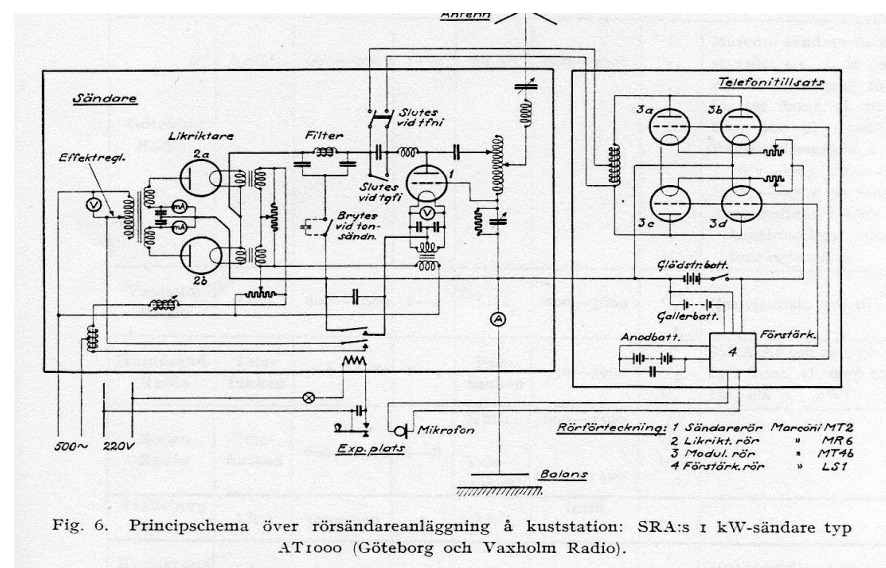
Antenn

Sändare

Telefonitillsats

Slutes vid tfni

Likriktare

Filter

Effektregl.

2a

1

Slutes vid tgfi

Brytes vid tonsändn.

2b

3a

3b

3c

3d

Glödstr.batt.

Gallerbatt.

Anodbatt.

Förstärk.

4

A

Mikrofon

Exp. plats

500~

220V

Rörförteckning: 1 Sändarerör Marconi MT2
2 Likrikt. rör » MR6
3 Modul. rör » MT4b
4 Förstärk. rör » LS1

Balans

Fig. 6. Principschema över rörsändareanläggning å kuststation: SRA:s 1 kW-sändare typ AT1000 (Göteborg och Vaxholm Radio).